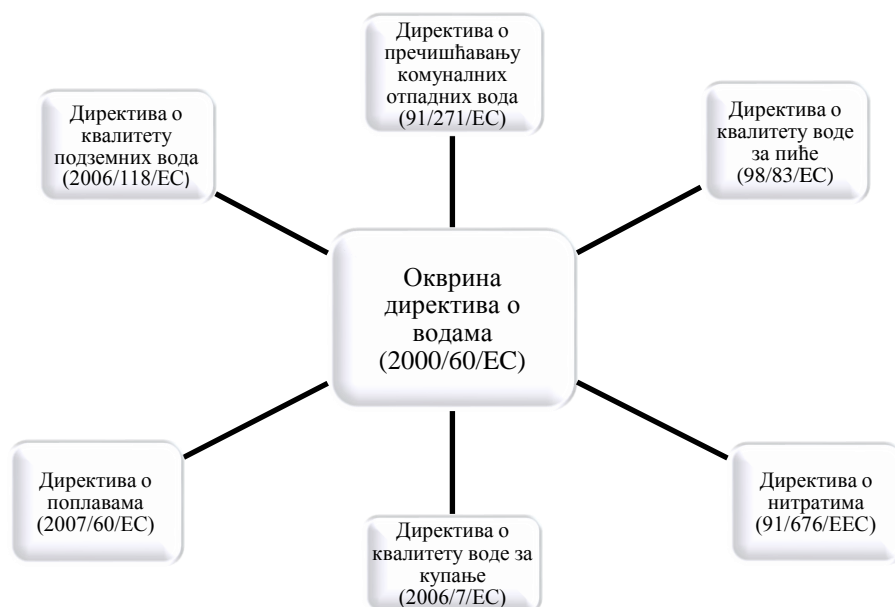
Директива о пречишћавању комуналних отпадних вода (91/271/EC)

Директива о квалитету подземних вода (2006/118/EC)

Директива о квалитету воде за пиће (98/83/EC)

Оквирна директива о водама (2000/60/EC)

Директива о поплавама (2007/60/EC)

Директива о нитратима (91/676/EEC)

Директива о квалитету воде за купање (2006/7/EC)